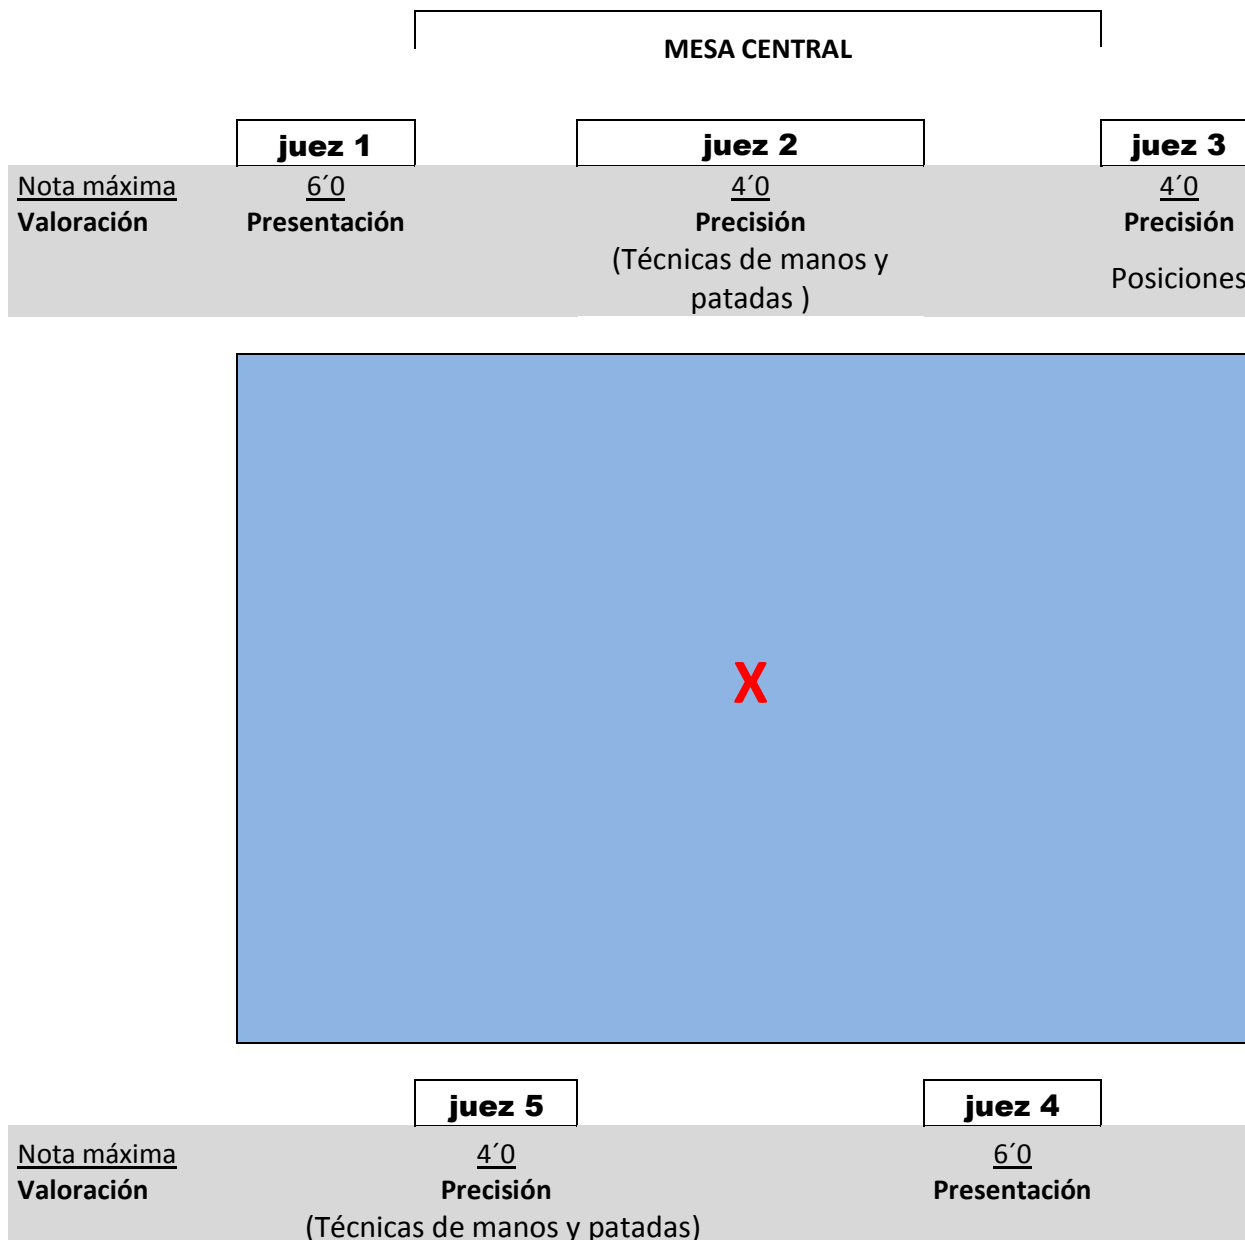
MESA CENTRAL

juez 1

juez 2

juez 3

Nota máxima
Valoración

6´0
Presentación

4´0
Precisión
(Técnicas de manos y patadas )

4´0
Precisión
Posiciones

X

juez 5

juez 4

Nota máxima
Valoración

4´0
Precisión
(Técnicas de manos y patadas)

6´0
Presentación